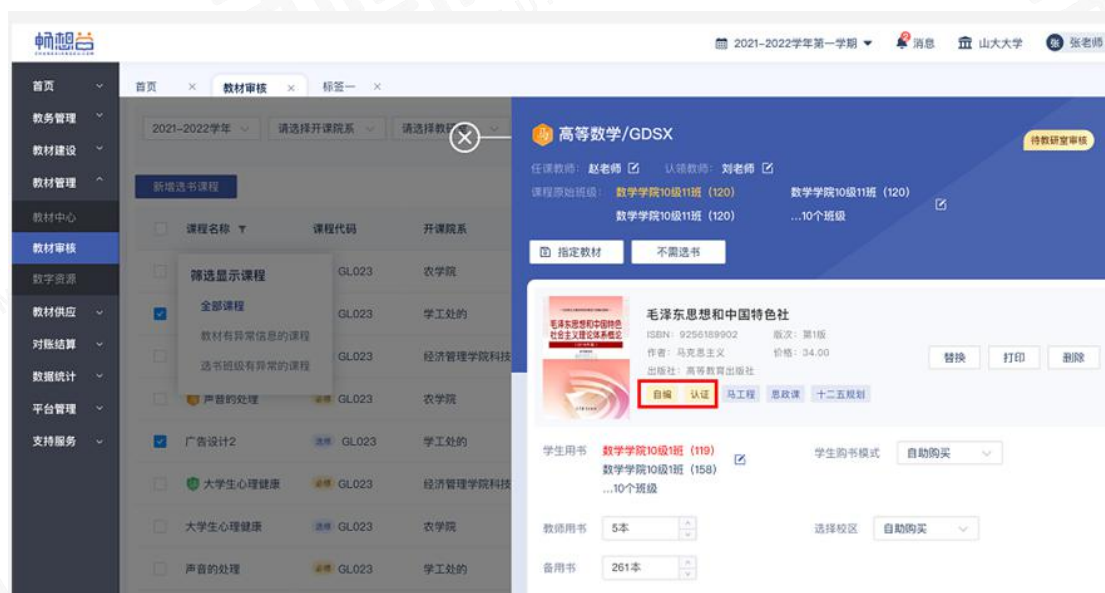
畅想谷

2021-2022学年第一学期 ▾ 消息 山大大学 张 张老师

首页
教务管理
教材建设
教材管理
教材中心
教材审核
数字资源
教材供应
对账结算
数据统计
平台管理
支持服务

首页 × 教材审核 × 标签一 ×

2021-2022学年 请选择开课院系 请选择教

新增选书课程

| | 课程名称 | 课程代码 | 开课院系 |
|---|---|---|---|
| | | GL023 | 农学院 |
| | | GL023 | 学工处的 |
| | | GL023 | 经济管理学院科技 |
| | 声音的处理 | GL023 | 农学院 |
| | 广告设计2 | GL023 | 学工处的 |
| | 大学生心理健康 | GL023 | 经济管理学院科技 |
| | 大学生心理健康 | GL023 | 农学院 |
| | 声音的处理 | GL023 | 学工处的 |

筛选显示课程
全部课程
教材有异常信息的课程
选书班级有异常的课程

高等数学/GDSX
待教研室审核
任课教师：赵老师 认领教师：刘老师
课程原始班级：数学学院10级11班 (120) 数学学院10级11班 (120)
数学学院10级11班 (120) ...10个班级

指定教材 不需选书

毛泽东思想和中国特色社
ISBN：9256189902 版次：第1版
作者：马克思主义 价格：34.00
出版社：高等教育出版社
自编 认证 马工程 思政课 十二五规划
替换 打印 删除

学生用书 数学学院10级1班 (119)
数学学院10级1班 (158)
...10个班级
学生购书模式 自助购买

教师用书 5本
选择校区 自助购买

备用书 261本